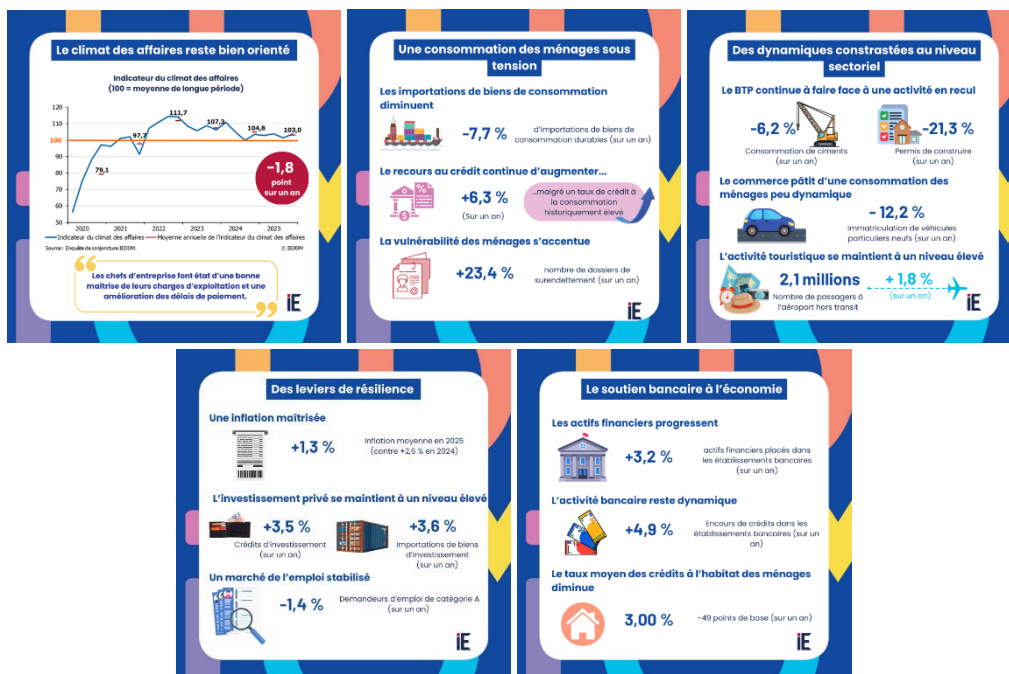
Le climat des affaires reste bien orienté

Indicateur du climat des affaires
(100 = moyenne de longue période)

120
110
100
90
80
70
60
50

79,1
97,3
111,7
107,3
104,8
102,0

2020 2021 2022 2023 2024 2025

— Indicateur du climat des affaires — Moyenne annuelle de l'indicateur du climat des affaires

Source : Enquête de conjoncture IEDOM. © IEDOM

-1,8 point sur un an

Les chefs d'entreprise font état d'une bonne maîtrise de leurs charges d'exploitation et une amélioration des délais de paiement.

IE

Une consommation des ménages sous tension

Les importations de biens de consommation diminuent

-7,7 % d'importations de biens de consommation durables (sur un an)

Le recours au crédit continue d'augmenter…

+6,3 % (sur un an)

…malgré un taux de crédit à la consommation historiquement élevé

La vulnérabilité des ménages s'accentue

+23,4 % nombre de dossiers de surendettement (sur un an)

IE

Des dynamiques constrastées au niveau sectoriel

Le BTP continue à faire face à une activité en recul

-6,2 % Consommation de ciments (sur un an)

-21,3 % Permis de construire (sur un an)

Le commerce pâtit d'une consommation des ménages peu dynamique

- 12,2 % Immatriculation de véhicules particuliers neufs (sur un an)

L'activité touristique se maintient à un niveau élevé

2,1 millions Nombre de passagers à l'aéroport hors transit

+ 1,8 % (sur un an)

IE

Des leviers de résilience

Une inflation maîtrisée

+1,3 % Inflation moyenne en 2025 (contre +2,6 % en 2024)

L'investissement privé se maintient à un niveau élevé

+3,5 % Crédits d'investissement (sur un an)

+3,6 % Importations de biens d'investissement (sur un an)

Un marché de l'emploi stabilisé

-1,4 % Demandeurs d'emploi de catégorie A (sur un an)

IE

Le soutien bancaire à l'économie

Les actifs financiers progressent

+3,2 % actifs financiers placés dans les établissements bancaires (sur un an)

L'activité bancaire reste dynamique

+4,9 % Encours de crédits dans les établissements bancaires (sur un an)

Le taux moyen des crédits à l'habitat des ménages diminue

3,00 % -49 points de base (sur un an)

IE